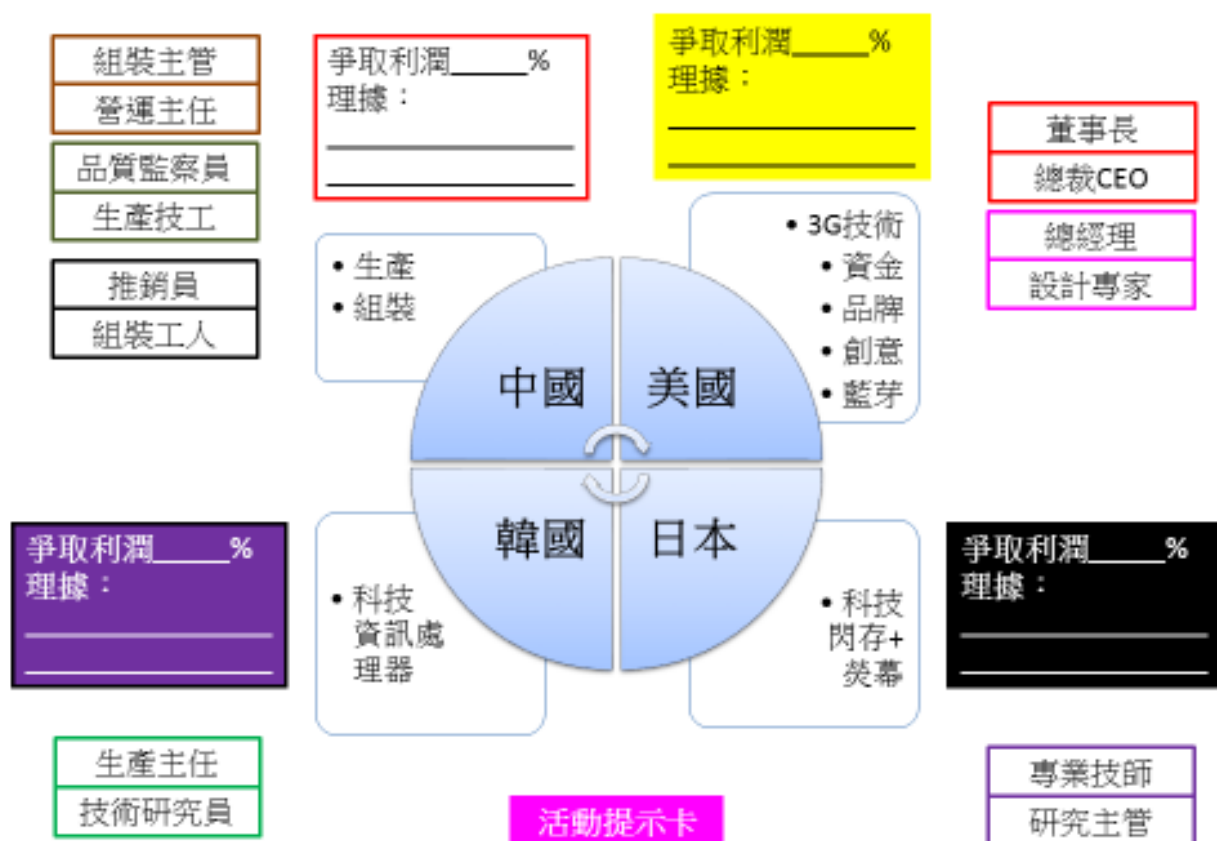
組裝主管
營運主任

品質監察員
生產技工

推銷員
組裝工人

爭取利潤_____%
理據：

爭取利潤_____%
理據：

董事長
總裁CEO

總經理
設計專家

• 生產
• 組裝

• 3G技術
• 資金
• 品牌
• 創意
• 藍芽

中國

美國

韓國

日本

爭取利潤_____%
理據：

• 科技 資訊處理器

• 科技 閃存+ 熒幕

爭取利潤_____%
理據：

生產主任
技術研究員

活動提示卡

專業技師
研究主管